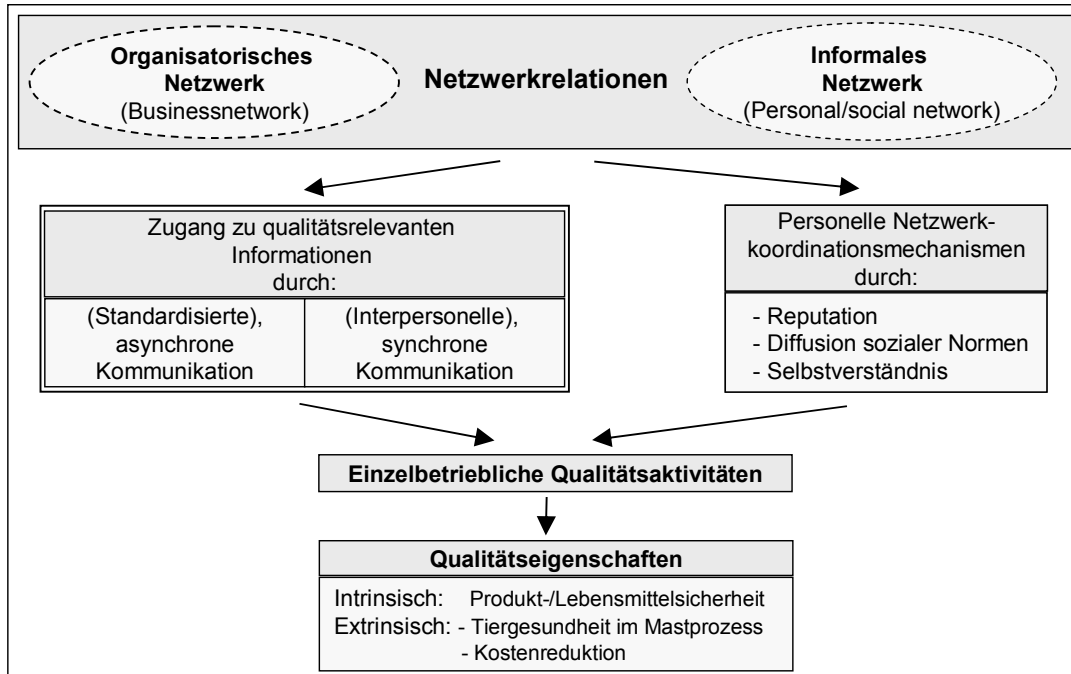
**Organisatorisches Netzwerk** (Businessnetwork)

**Netzwerkrelationen**

**Informales Netzwerk** (Personal/social network)

Zugang zu qualitätsrelevanten Informationen durch:

| (Standardisierte), asynchrone Kommunikation | (Interpersonelle), synchrone Kommunikation |
|---|---|

Personelle Netzwerkkoordinationsmechanismen durch:

- Reputation
- Diffusion sozialer Normen
- Selbstverständnis

**Einzelbetriebliche Qualitätsaktivitäten**

**Qualitätseigenschaften**

Intrinsisch: Produkt-/Lebensmittelsicherheit
Extrinsisch: - Tiergesundheit im Mastprozess
- Kostenreduktion